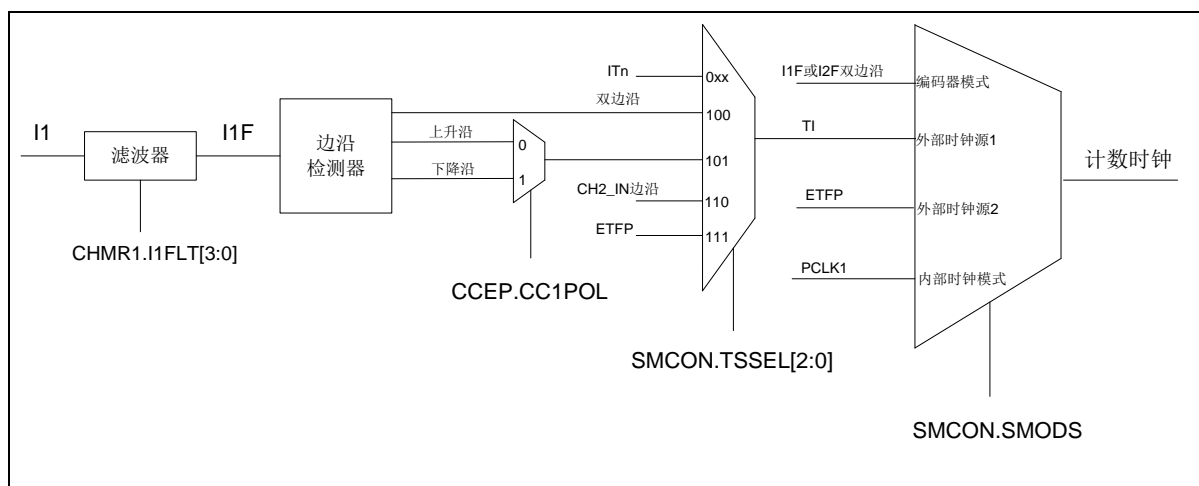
I1

滤波器

I1F

CHMR1.I1FLT[3:0]

边沿检测器

上升沿

下降沿

0

1

CCEP.CC1POL

双边沿

ITn

0xx

100

101

CH2_IN边沿

110

ETFP

111

SMCON.TSSEL[2:0]

I1F或I2F双边沿

编码器模式

TI

外部时钟源1

ETFP

外部时钟源2

PCLK1

内部时钟模式

SMCON.SMODS

计数时钟